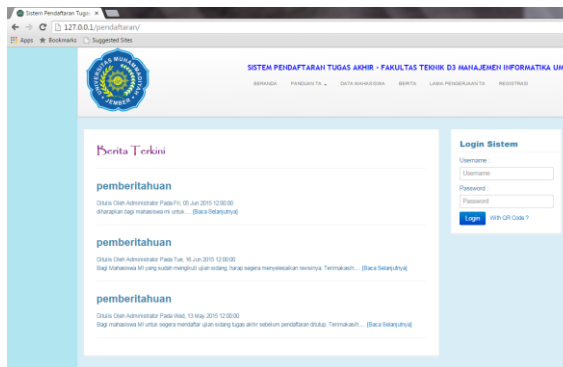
Sistem Pendaftaran Tugas ×

127.0.0.1/pendaftaran/

Apps Bookmarks Suggested Sites

UNIVERSITAS MUHAMMADIYAH JEMBER

SISTEM PENDAFTARAN TUGAS AKHIR - FAKULTAS TEKNIK D3 MANAJEMEN INFORMATIKA UM

BERANDA PANDUAN TA DATA MAHASISWA BERITA LAMA PENGERJAAN TA REGISTRASI

Berita Terkini

pemberitahuan

Ditulis Oleh Administrator Pada Fri, 05 Jun 2015 12:00:00
diharapkan bagi mahasiswa MI untuk..... [Baca Selanjutnya]

pemberitahuan

Ditulis Oleh Administrator Pada Tue, 16 Jun 2015 12:00:00
Bagi Mahasiswa MI yang sudah mengikuti ujian sidang, harap segera menyelesaikan revisinya. Terimakasih..... [Baca Selanjutnya]

pemberitahuan

Ditulis Oleh Administrator Pada Wed, 13 May 2015 12:00:00
Bagi mahasiswa MI untuk segera mendaftar ujian sidang tugas akhir sebelum pendaftaran ditutup. Terimakasih..... [Baca Selanjutnya]

Login Sistem

Username :
Username
Password :
Password
Login With QR Code ?